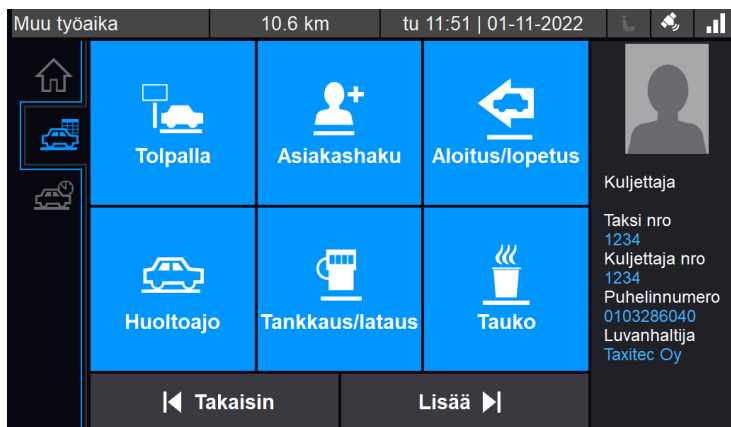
Muu työaika | 10.6 km | tu 11:51 | 01-11-2022

Tolpalla
Asiakashaku
Aloitus/lopetus
Huoltoajo
Tankkaus/lataus
Tauko

Kuljettaja
Taksi nro
1234
Kuljettaja nro
1234
Puhelinnumero
0103286040
Luvanhaltija
Taxitec Oy

Takaisin
Lisää